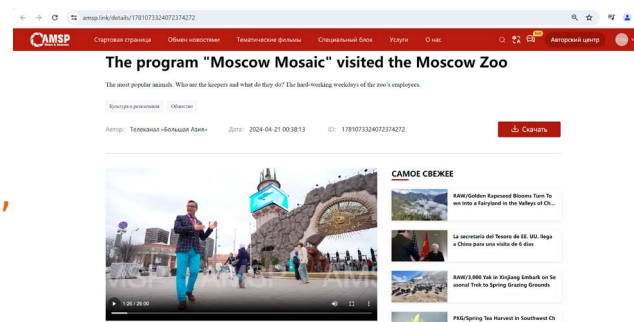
amsp.link/details/1781073324072374272

AMSP

Стартовая страница Обмен новостями Тематические фильмы Специальный блок Услуги О нас

New

Авторский центр

The program "Moscow Mosaic" visited the Moscow Zoo

The most popular animals. Who are the keepers and what do they do? The hard-working weekdays of the zoo's employees.

Культура и развлечения Общество

Автор: Телеканал «Большая Азия» Дата: 2024-04-21 00:38:13 ID: 1781073324072374272

Скачать

САМОЕ СВЕЖЕЕ

RAW/Golden Rapeseed Blooms Turn Town into a Fairyland in the Valleys of Ch...

La secretaria del Tesoro de EE. UU. llega a China para una visita de 6 días

RAW/3,000 Yak in Xinjiang Embark on Seasonal Trek to Spring Grazing Grounds

PKG/Spring Tea Harvest in Southwest Ch

AMSP AMSP

1:20 / 20:00